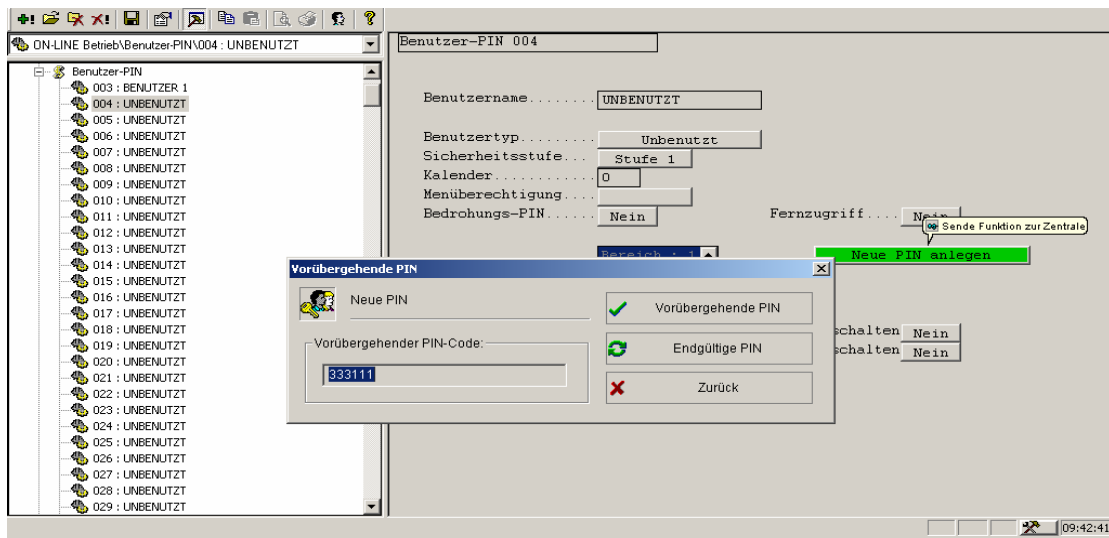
ON-LINE Betrieb\Benutzer-PIN\004 : UNBENUTZT

Benutzer-PIN
003 : BENUTZER 1
004 : UNBENUTZT
005 : UNBENUTZT
006 : UNBENUTZT
007 : UNBENUTZT
008 : UNBENUTZT
009 : UNBENUTZT
010 : UNBENUTZT
011 : UNBENUTZT
012 : UNBENUTZT
013 : UNBENUTZT
014 : UNBENUTZT
015 : UNBENUTZT
016 : UNBENUTZT
017 : UNBENUTZT
018 : UNBENUTZT
019 : UNBENUTZT
020 : UNBENUTZT
021 : UNBENUTZT
022 : UNBENUTZT
023 : UNBENUTZT
024 : UNBENUTZT
025 : UNBENUTZT
026 : UNBENUTZT
027 : UNBENUTZT
028 : UNBENUTZT
029 : UNBENUTZT

Benutzer-PIN 004

Benutzername........ UNBENUTZT

Benutzertyp......... Unbenutzt
Sicherheitsstufe... Stufe 1
Kalender........... 0
Menüberechtigung....
Bedrohungs-PIN...... Nein
Fernzugriff.... Nein
Sende Funktion zur Zentrale
Bereich : 1
Neue PIN anlegen

Vorübergehende PIN
Neue PIN
Vorübergehender PIN-Code:
333111
Vorübergehende PIN
Endgültige PIN
Zurück

schalten Nein
schalten Nein

09:42:41